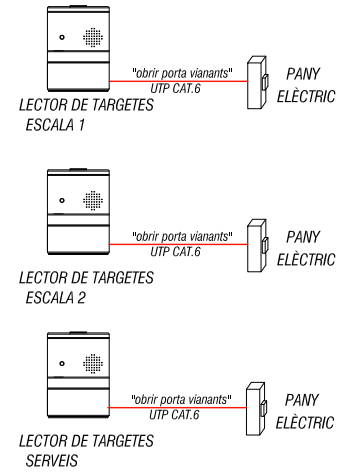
"obrir porta vianants"
UTP CAT.6

PANY
ELÈCTRIC

LECTOR DE TARGETES
ESCALA 1

"obrir porta vianants"
UTP CAT.6

PANY
ELÈCTRIC

LECTOR DE TARGETES
ESCALA 2

"obrir porta vianants"
UTP CAT.6

PANY
ELÈCTRIC

LECTOR DE TARGETES
SERVEIS